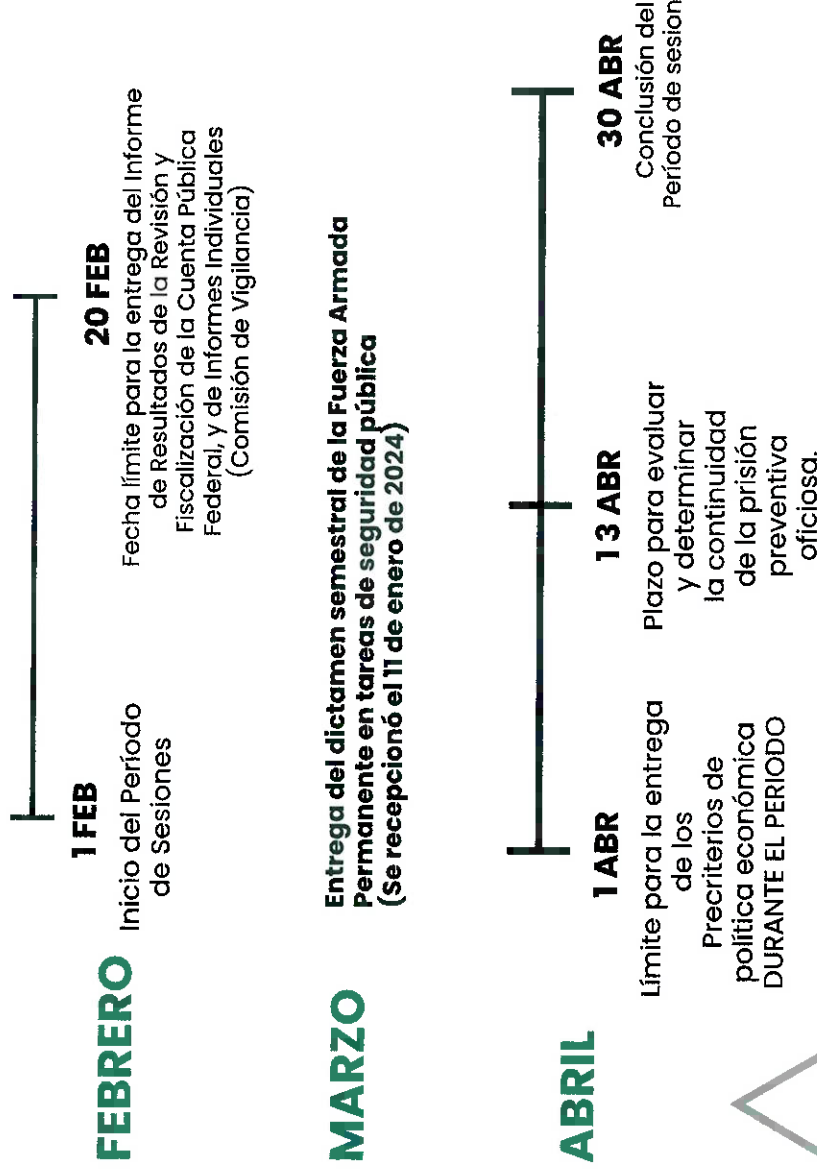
FEBRERO

1 FEB
Inicio del Período de Sesiones

20 FEB
Fecha límite para la entrega del Informe de Resultados de la Revisión y Fiscalización de la Cuenta Pública Federal, y de Informes Individuales (Comisión de Vigilancia)

MARZO

Entrega del dictamen semestral de la Fuerza Armada Permanente en tareas de seguridad pública (Se recepcionó el 11 de enero de 2024)

ABRIL

1 ABR
Límite para la entrega de los Precriterios de política económica DURANTE EL PERIODO

13 ABR
Plazo para evaluar y determinar la continuidad de la prisión preventiva oficiosa.

30 ABR
Conclusión del Período de sesion